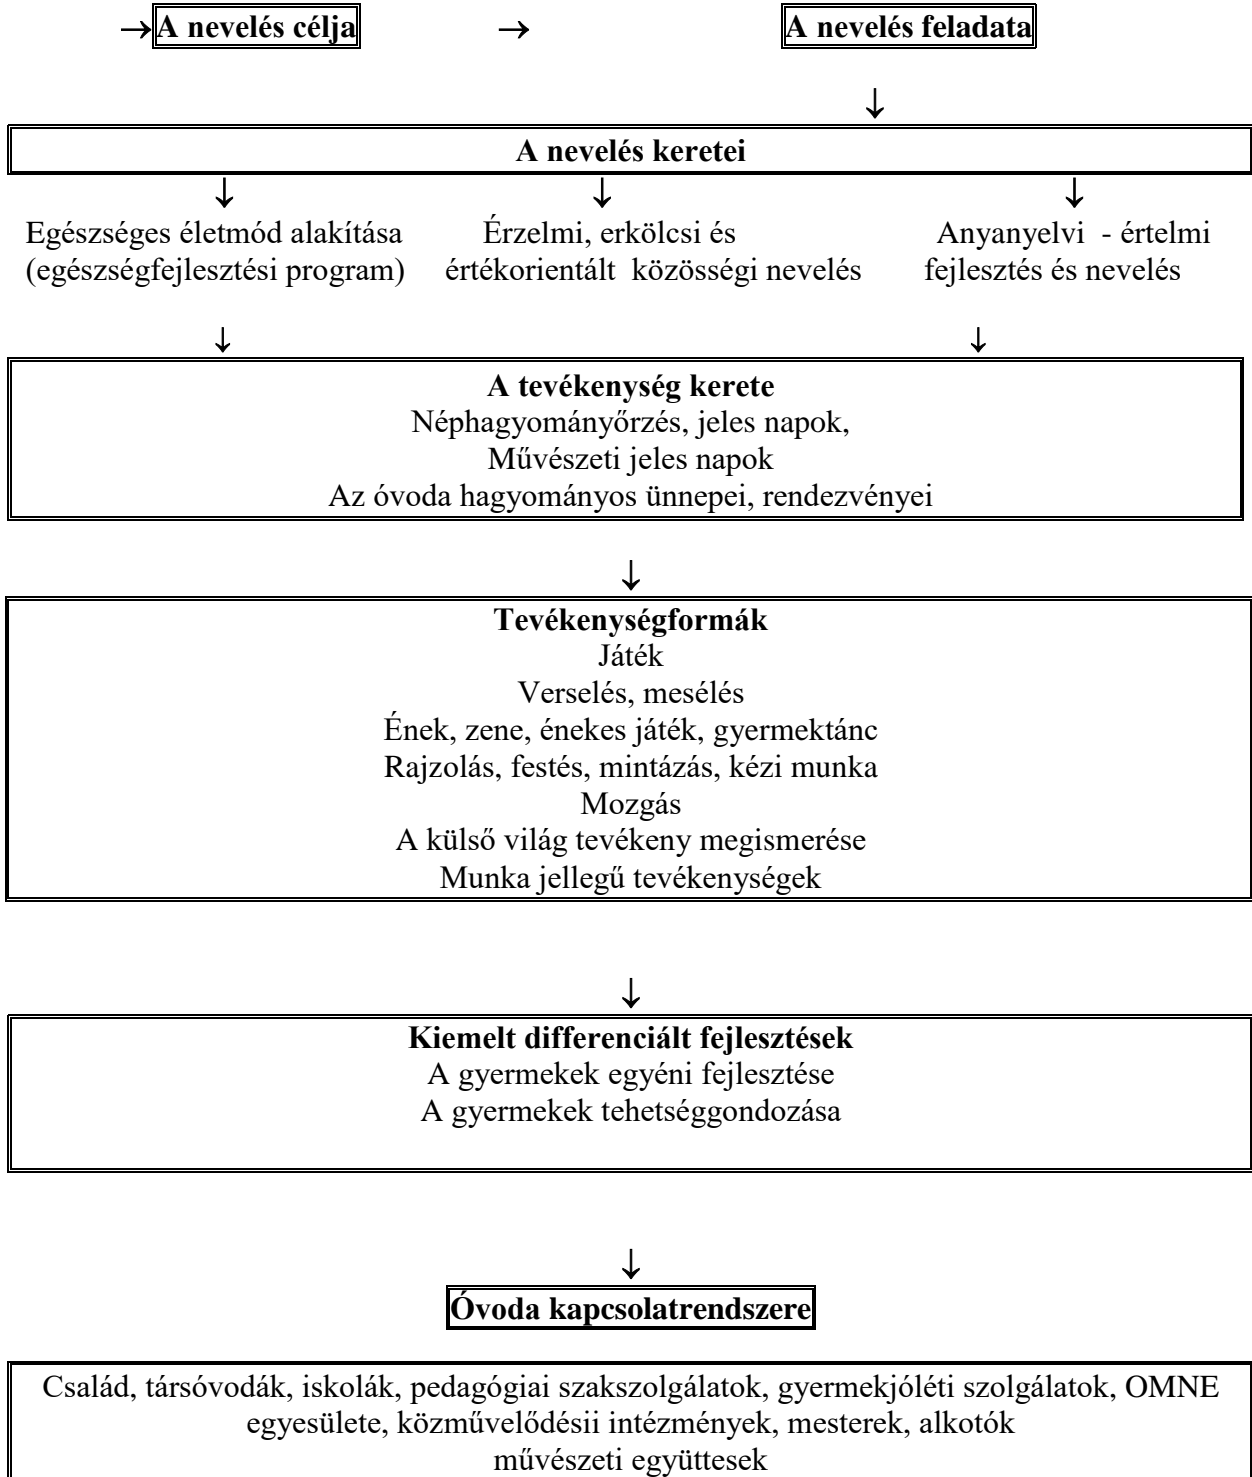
→ A nevelés célja → A nevelés feladata

↓

A nevelés keretei

↓ ↓ ↓

Egészséges életmód alakítása (egészségfejlesztési program)

Érzelmi, erkölcsi és értékorientált közösségi nevelés

Anyanyelvi - értelmi fejlesztés és nevelés

↓ ↓

A tevékenység kerete
Néphagyományőrzés, jeles napok,
Művészeti jeles napok
Az óvoda hagyományos ünnepei, rendezvényei

↓

Tevékenységformák
Játék
Verselés, mesélés
Ének, zene, énekes játék, gyermektánc
Rajzolás, festés, mintázás, kézi munka
Mozgás
A külső világ tevékeny megismerése
Munka jellegű tevékenységek

↓

Kiemelt differenciált fejlesztések
A gyermekek egyéni fejlesztése
A gyermekek tehetséggondozása

↓

Óvoda kapcsolatrendszere

Család, társóvodák, iskolák, pedagógiai szakszolgálatok, gyermekjóléti szolgálatok, OMNE egyesülete, közművelődésii intézmények, mesterek, alkotók
művészeti együttesek